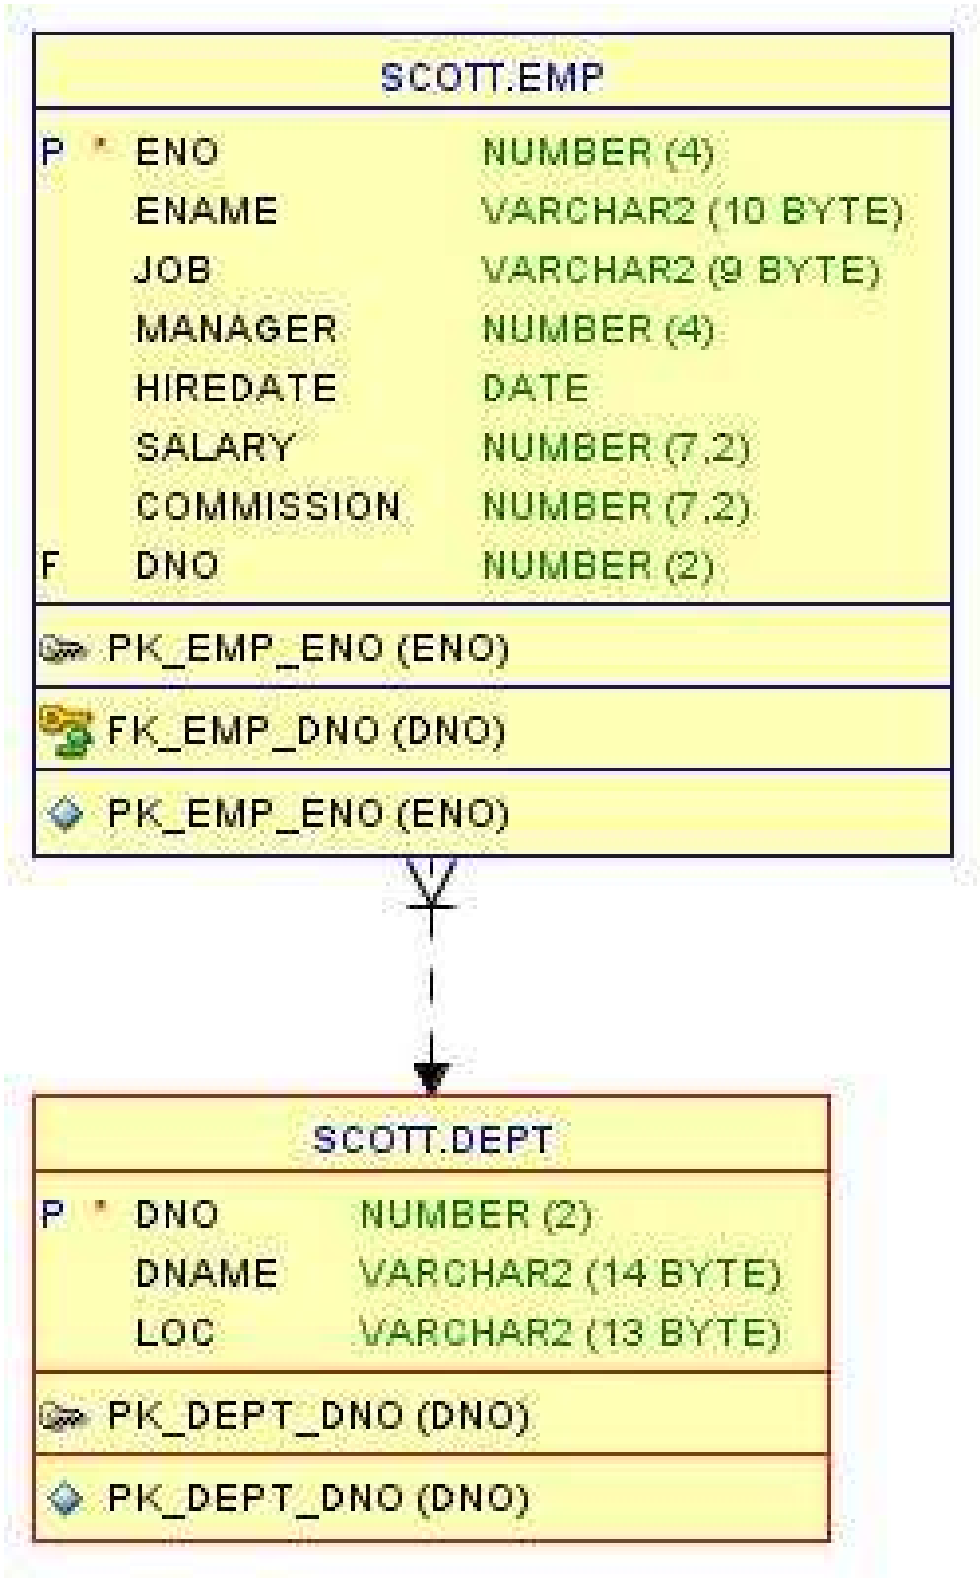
SCOTT.EMP

| | | | |
|---|---|---|---|
| P | * | ENO | NUMBER (4) |
| | | ENAME | VARCHAR2 (10 BYTE) |
| | | JOB | VARCHAR2 (9 BYTE) |
| | | MANAGER | NUMBER (4) |
| | | HIREDATE | DATE |
| | | SALARY | NUMBER (7,2) |
| | | COMMISSION | NUMBER (7,2) |
| F | | DNO | NUMBER (2) |

PK_EMP_ENO (ENO)

FK_EMP_DNO (DNO)

PK_EMP_ENO (ENO)

SCOTT.DEPT

| | | | |
|---|---|---|---|
| P | * | DNO | NUMBER (2) |
| | | DNAME | VARCHAR2 (14 BYTE) |
| | | LOC | VARCHAR2 (13 BYTE) |

PK_DEPT_DNO (DNO)

PK_DEPT_DNO (DNO)